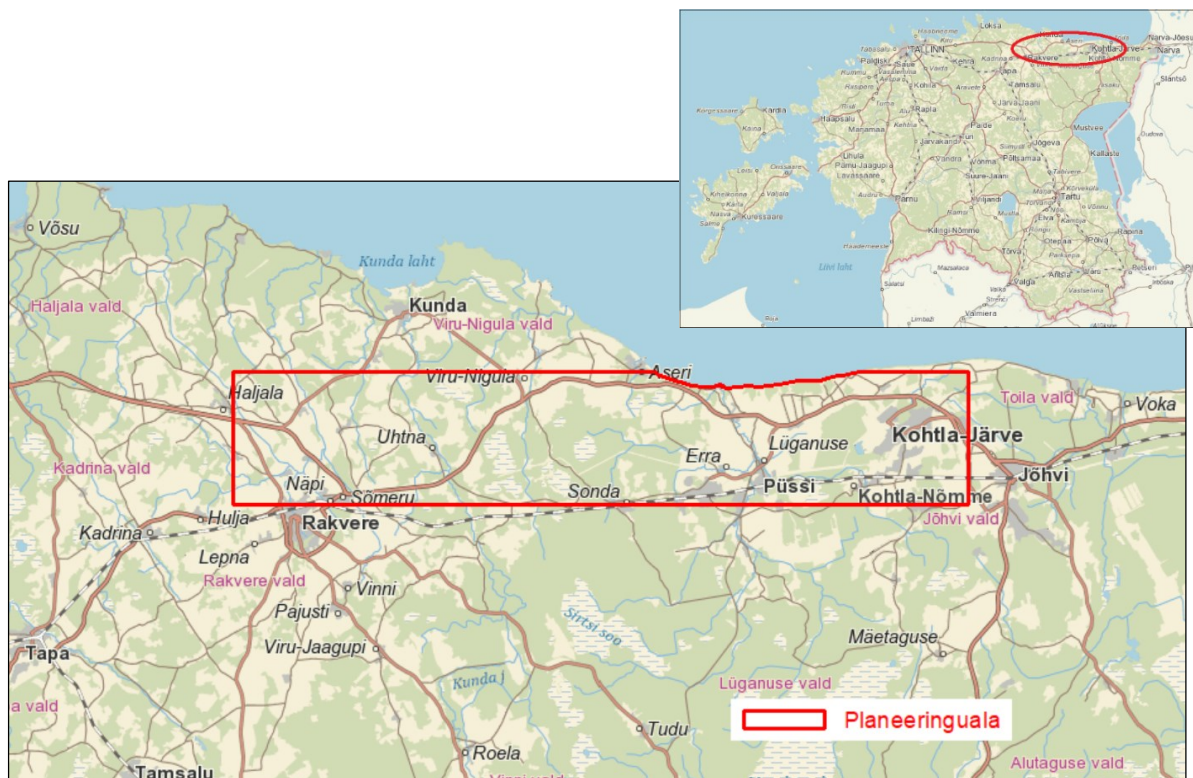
Loksa
Narva-Jõesuu
TALLINN
Kohtla-Järve
Narva
Paldiski
Rakvere
Keila
Kehra
Tapa
Kohtla
Kärdla
Tamsalu
Rapla
Järva-Jaani
Haapsalu
Paide
Mustvee
Türi
Jõgeva
Kallaste
Lihula
Põltsamaa
Pärnu-Jaagupi
Lavassaare
Suure-Jaani
Tartu
Kuressaare
Pärnu
Viljandi
Elva
Otepää
Põlva
Kilingi-Nõmme
Tõrva
Räpina
Antsla
Võru
Valga
Sindi
Tamsalu
Valmiera
Limbaži
Saulkrasti
Mazsalace
Salacgrīva
Aloja
Rūjiena
Rõuge
Vastseliina
Setu
Liivi laht
Võsu
Kunda laht
Haljala vald
Kunda
Viru-Nigula vald
Viru-Nigula
Aseri
Toila vald
Voka
Haljala
Uhtna
Lüganuse
Kohtla-Järve
Kadrina vald
Erra
Jõhvi
Näpi
Sõmeru
Sonda
Püssi
Kohtla-Nõmme
Hulja
Rakvere
Jõhvi vald
Kadrina
Lepna
Rakvere vald
Vinni
Pajusti
Sirtsi soo
Tapa
Viru-Jaagupi
Mäetaguse
Kunda j
Lüganuse vald
a vald
Tudu
Planeeringuala
Roela
Alutaguse vald
Tamsalu
Vinni vald